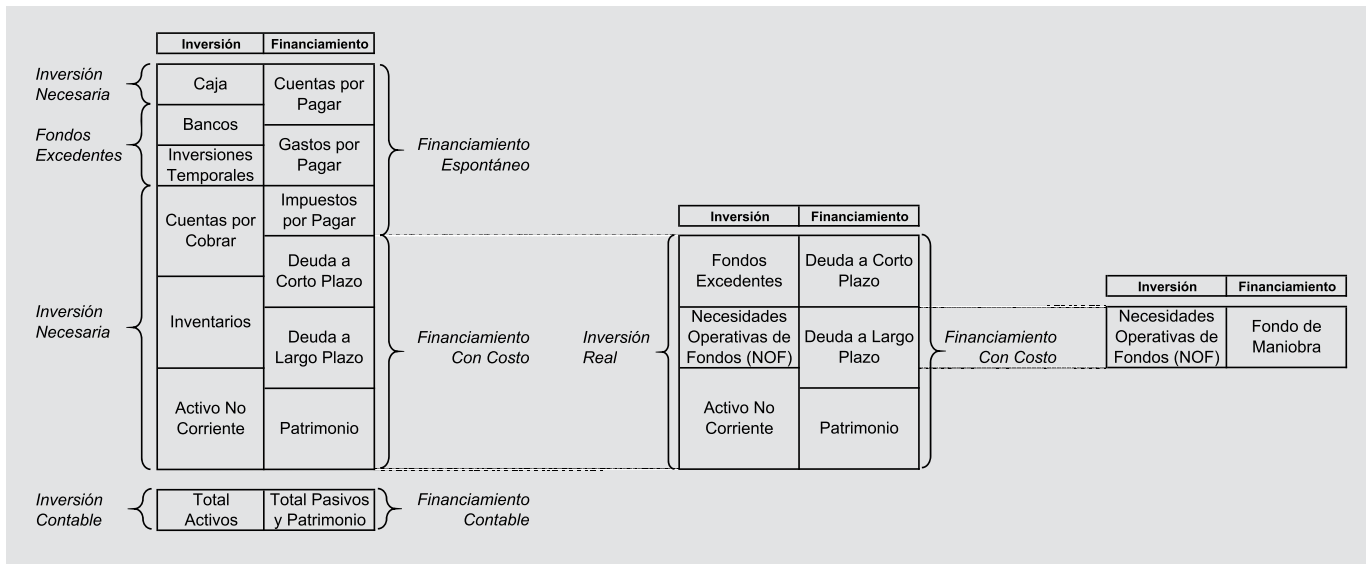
| Inversión | Financiamiento |
|---|---|
| Caja | Cuentas por Pagar |
| Bancos | Gastos por Pagar |
| Inversiones Temporales | |
| Cuentas por Cobrar | Impuestos por Pagar |
| | Deuda a Corto Plazo |
| Inventarios | Deuda a Largo Plazo |
| Activo No Corriente | Patrimonio |

Inversión Necesaria
Fondos Excedentes
Inversión Necesaria
Financiamiento Espontáneo
Financiamiento Con Costo

| Total Activos | Total Pasivos y Patrimonio |
|---|---|

Inversión Contable
Financiamiento Contable

| Inversión | Financiamiento |
|---|---|
| Fondos Excedentes | Deuda a Corto Plazo |
| Necesidades Operativas de Fondos (NOF) | Deuda a Largo Plazo |
| Activo No Corriente | Patrimonio |

Inversión Real
Financiamiento Con Costo

| Inversión | Financiamiento |
|---|---|
| Necesidades Operativas de Fondos (NOF) | Fondo de Maniobra |